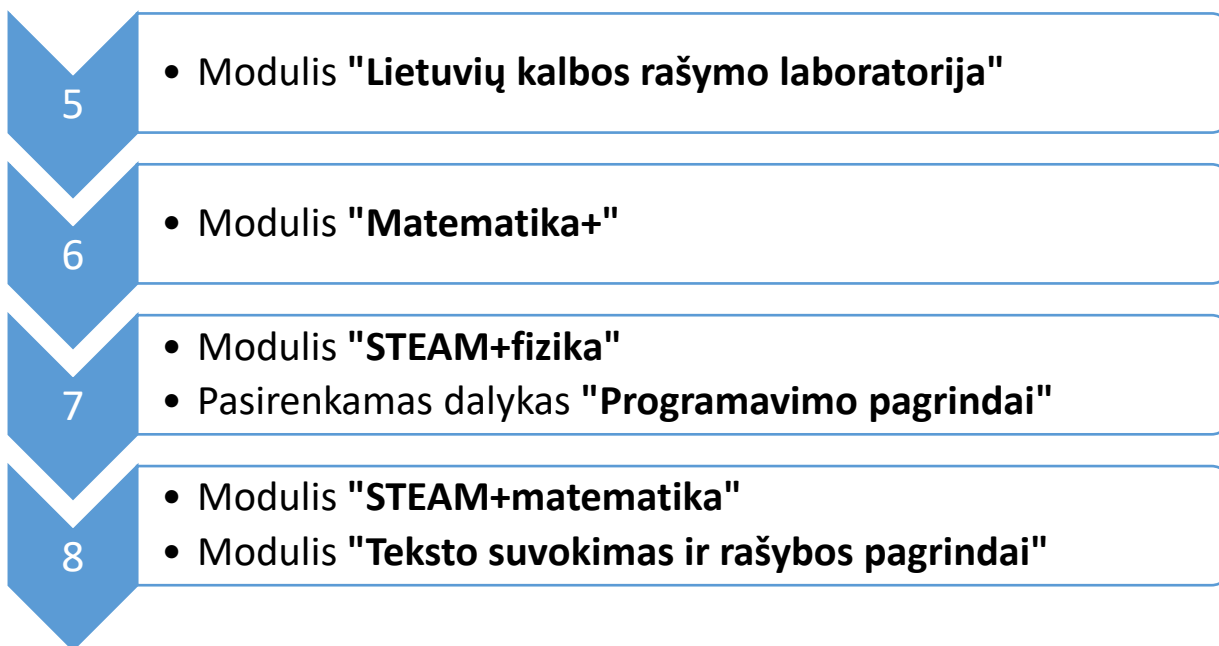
5

• Modulis "Lietuvių kalbos rašymo laboratorija"

6

• Modulis "Matematika+"

7

• Modulis "STEAM+fizika"
• Pasirenkamas dalykas "Programavimo pagrindai"

8

• Modulis "STEAM+matematika"
• Modulis "Teksto suvokimas ir rašybos pagrindai"